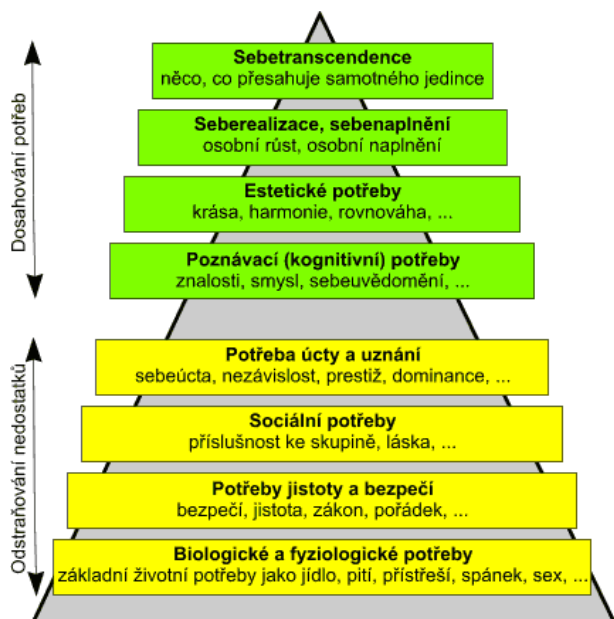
Dosahování potřeb

Sebetranscendence
něco, co přesahuje samotného jedince

Seberealizace, sebenaplnění
osobní růst, osobní naplnění

Estetické potřeby
krása, harmonie, rovnováha, ...

Poznávací (kognitivní) potřeby
znalosti, smysl, sebeuvědomění, ...

Odstraňování nedostatků

Potřeba úcty a uznání
sebeúcta, nezávislost, prestiž, dominance, ...

Sociální potřeby
příslušnost ke skupině, láska, ...

Potřeby jistoty a bezpečí
bezpečí, jistota, zákon, pořádek, ...

Biologické a fyziologické potřeby
základní životní potřeby jako jídlo, pití, přístřeší, spánek, sex, ...